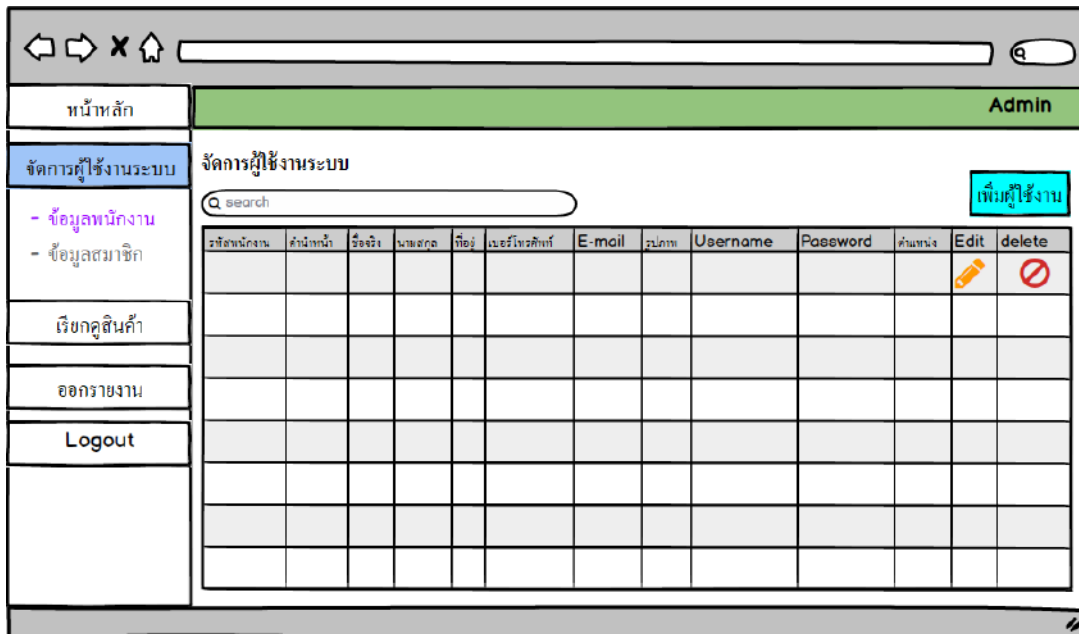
หน้าหลัก

Admin

จัดการผู้ใช้งานระบบ

- ข้อมูลพนักงาน
- ข้อมูลสมาชิก

เรียกดูสินค้า

ออกรายงาน

Logout

จัดการผู้ใช้งานระบบ

เพิ่มผู้ใช้งาน

search

| รหัสพนักงาน | คำนำหน้า | ชื่อจริง | นามสกุล | ที่อยู่ | เบอร์โทรศัพท์ | E-mail | รูปภาพ | Username | Password | ตำแหน่ง | Edit | delete |
|---|---|---|---|---|---|---|---|---|---|---|---|---|
| | | | | | | | | | | | | |
| | | | | | | | | | | | | |
| | | | | | | | | | | | | |
| | | | | | | | | | | | | |
| | | | | | | | | | | | | |
| | | | | | | | | | | | | |
| | | | | | | | | | | | | |
| | | | | | | | | | | | | |